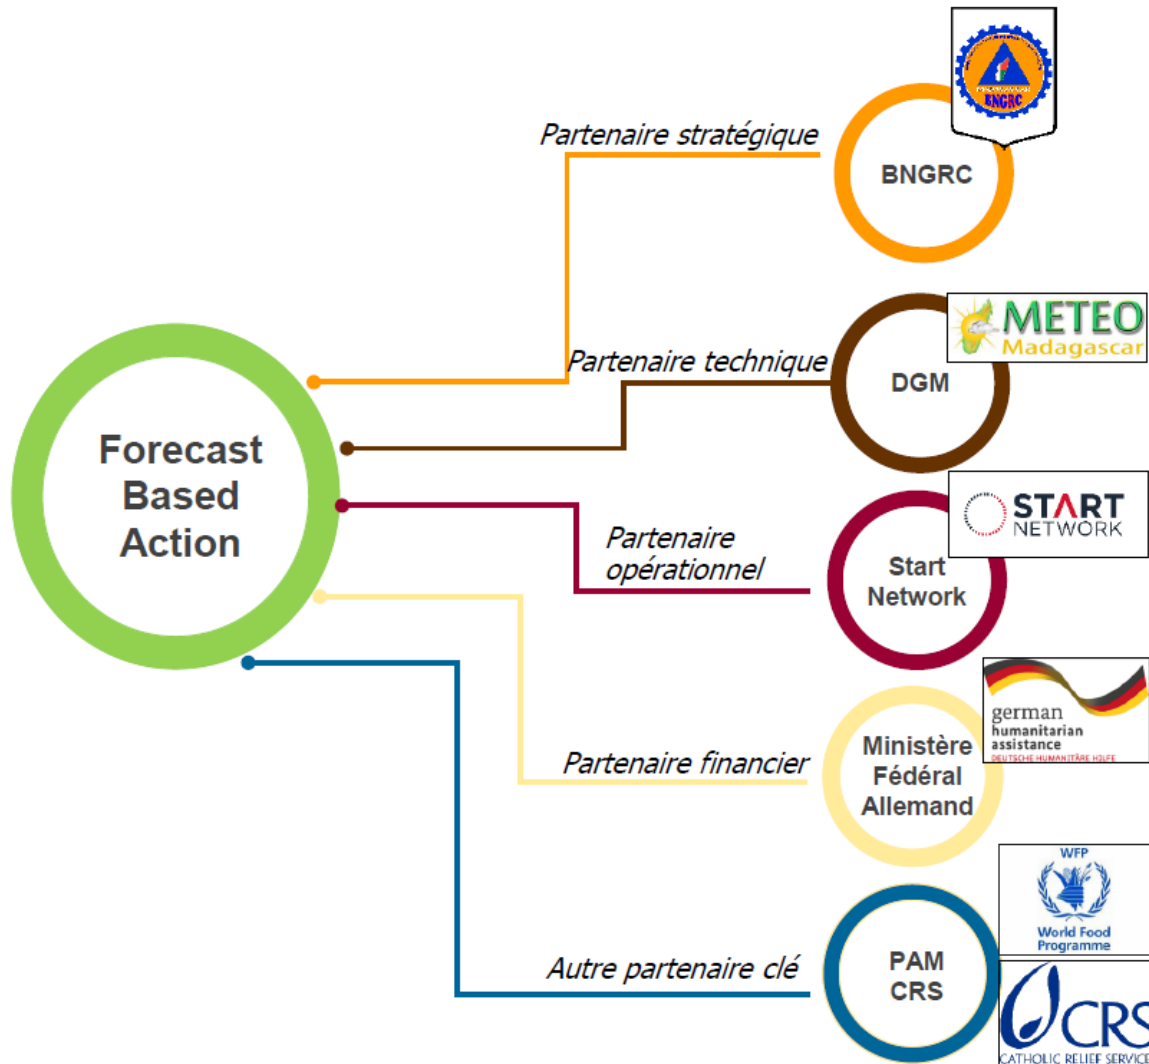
Forecast Based Action

Partenaire stratégique

BNGRC

BNGRC

Partenaire technique

METEO Madagascar

DGM

Partenaire opérationnel

START NETWORK

Start Network

Partenaire financier

german humanitarian assistance DEUTSCHE HUMANITÄRE HILFE

Ministère Fédéral Allemand

Autre partenaire clé

WFP World Food Programme

CRS CATHOLIC RELIEF SERVICE

PAM CRS